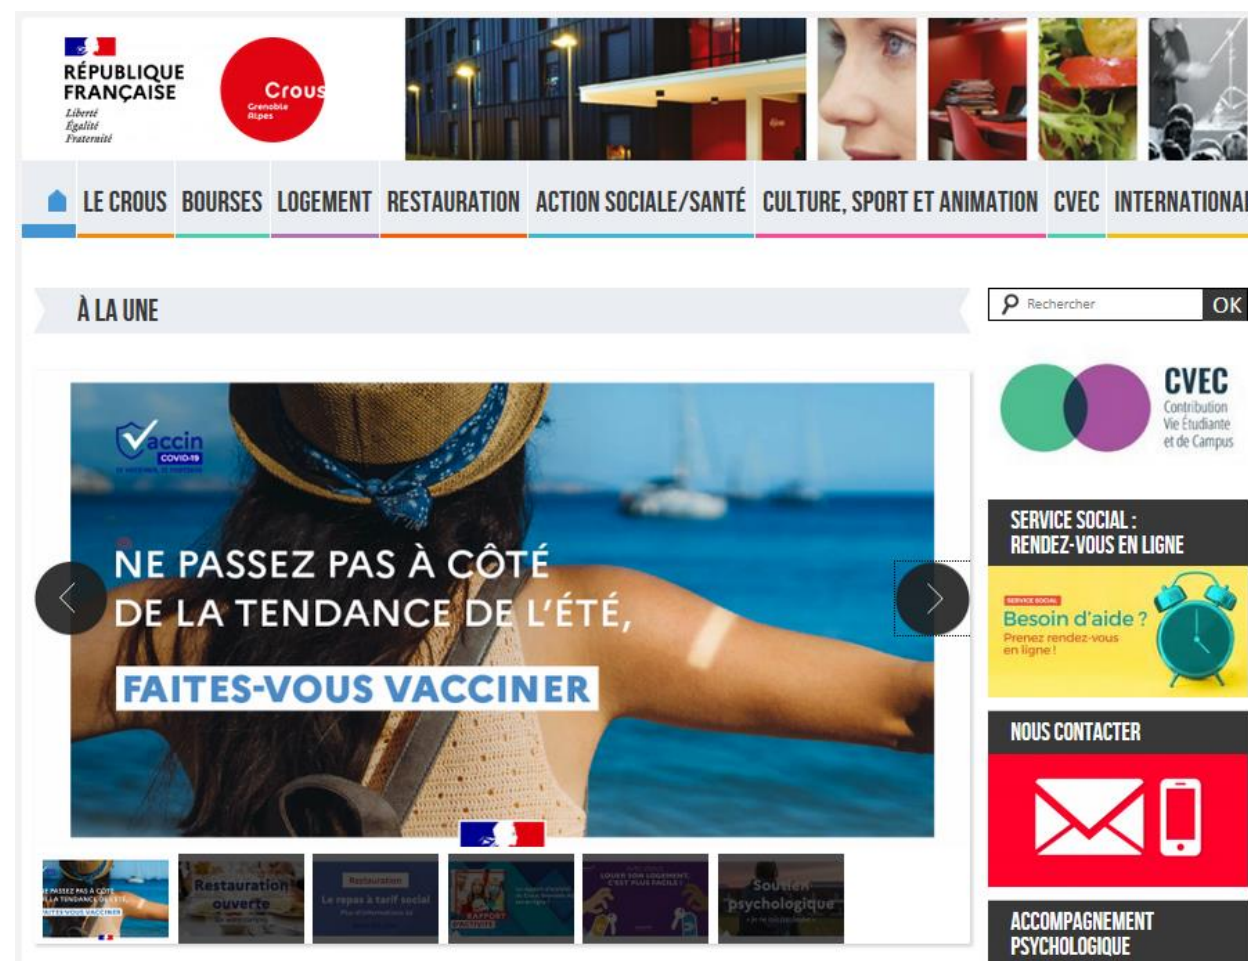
RÉPUBLIQUE FRANÇAISE
Liberté
Égalité
Fraternité

Crous
Grenoble Alpes

LE CROUS BOURSES LOGEMENT RESTAURATION ACTION SOCIALE/SANTÉ CULTURE, SPORT ET ANIMATION CVEC INTERNATIONAL

À LA UNE

Rechercher OK

Vaccin COVID-19

NE PASSEZ PAS À CÔTÉ DE LA TENDANCE DE L'ÉTÉ,

FAITES-VOUS VACCINER

NE PASSEZ PAS À CÔTÉ DE LA TENDANCE DE L'ÉTÉ, FAITES-VOUS VACCINER

Restauration ouverte

Restauration
Le repas à tarif social
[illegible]

Rapport d'activité

LOUER SON LOGEMENT, C'EST PLUS FACILE !

Soutien psychologique

CVEC
Contribution Vie Étudiante et de Campus

SERVICE SOCIAL : RENDEZ-VOUS EN LIGNE

SERVICE SOCIAL
Besoin d'aide ?
Prenez rendez-vous en ligne !

NOUS CONTACTER

ACCOMPAGNEMENT PSYCHOLOGIQUE